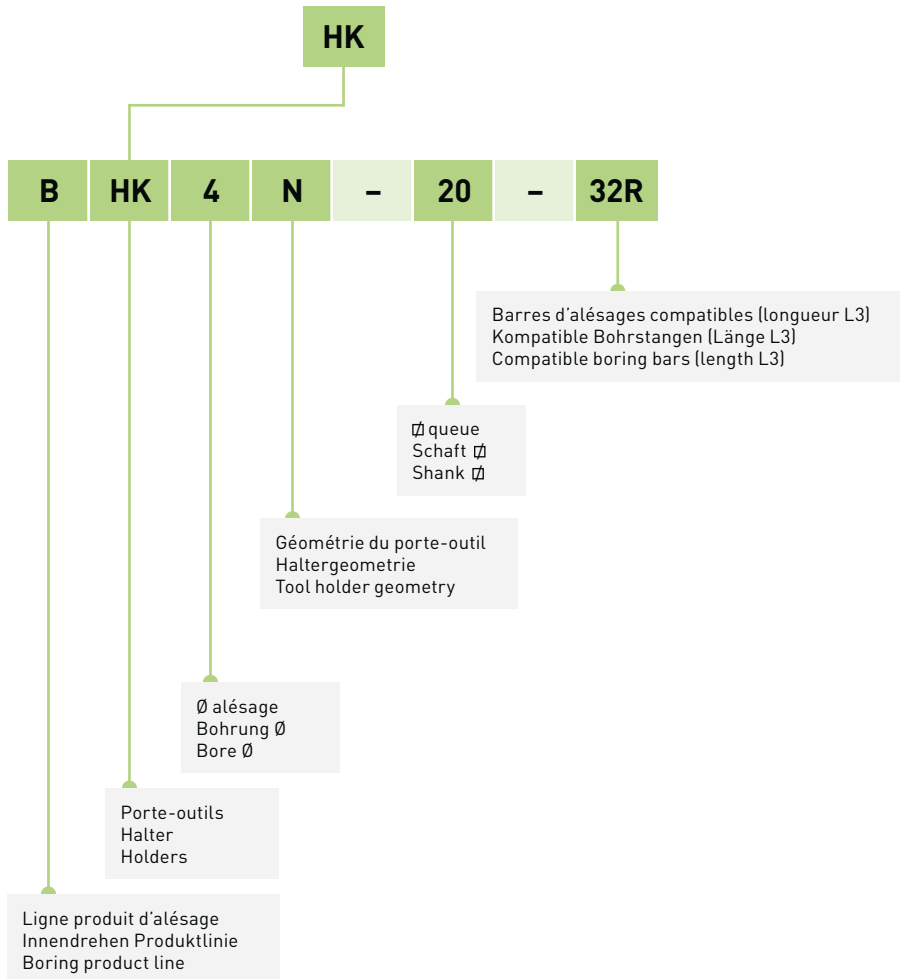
HK

| B | HK | 4 | N | – | 20 | – | 32R |
|---|---|---|---|---|---|---|---|

Barres d’alésages compatibles (longueur L3)
Kompatible Bohrstangen (Länge L3)
Compatible boring bars (length L3)

Ø queue
Schaft Ø
Shank Ø

Géométrie du porte-outil
Haltergeometrie
Tool holder geometry

Ø alésage
Bohrung Ø
Bore Ø

Porte-outils
Halter
Holders

Ligne produit d’alésage
Innendrehen Produktlinie
Boring product line